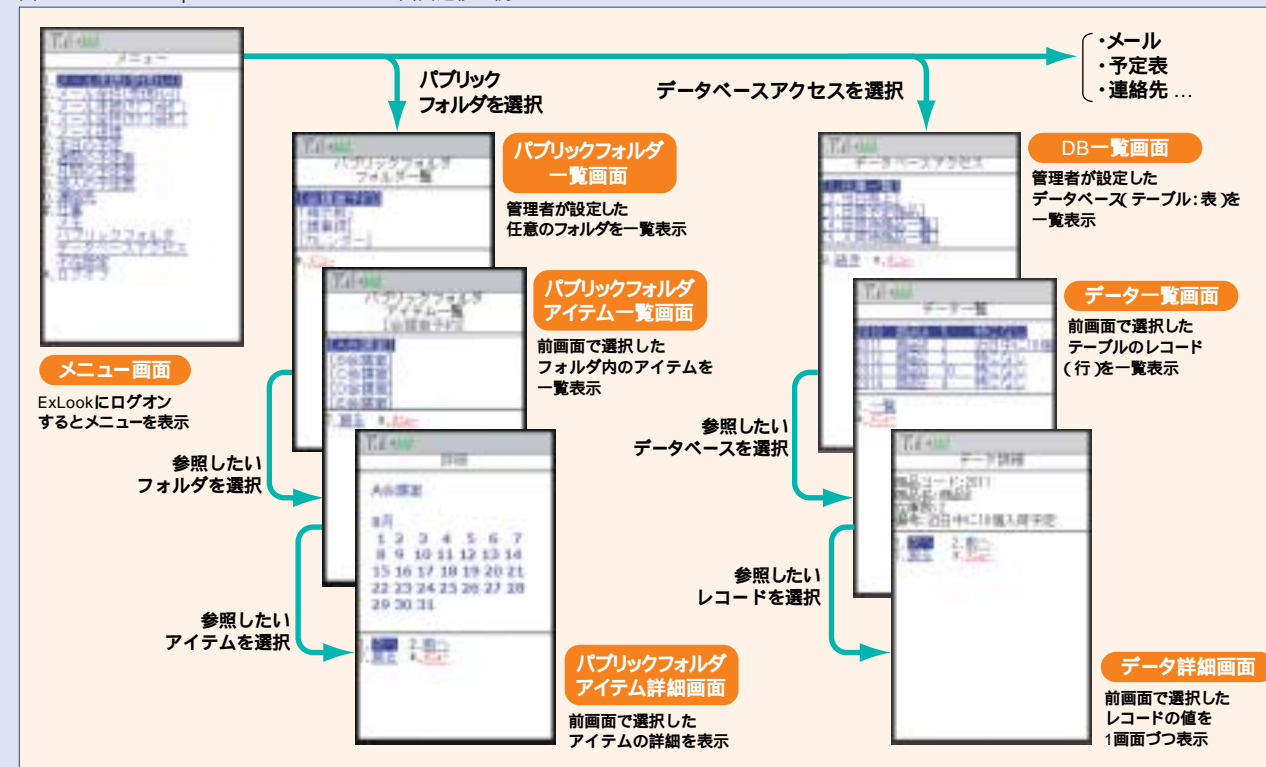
メニュー

パブリックフォルダ

データーベースアクセス

パブリックフォルダを選択

データベースアクセスを選択

・メール
・予定表
・連絡先 …

パブリックフォルダ一覧画面

管理者が設定した任意のフォルダを一覧表示

パブリックフォルダアイテム一覧画面

前画面で選択したフォルダ内のアイテムを一覧表示

メニュー画面

ExLookにログオンするとメニューを表示

参照したいフォルダを選択

詳細

A会議室

8月

1 2 3 4 5 6 7
8 9 10 11 12 13 14
15 16 17 18 19 20 21
22 23 24 25 26 27 28
29 30 31

参照したいアイテムを選択

パブリックフォルダアイテム詳細画面

前画面で選択したアイテムの詳細を表示

DB一覧画面

管理者が設定したデータベース(テーブル:表)を一覧表示

データー覧

データ一覧画面

前画面で選択したテーブルのレコード(行)を一覧表示

参照したいデータベースを選択

データ詳細

商品コード:2011

参照したいレコードを選択

データ詳細画面

前画面で選択したレコードの値を1画面づつ表示